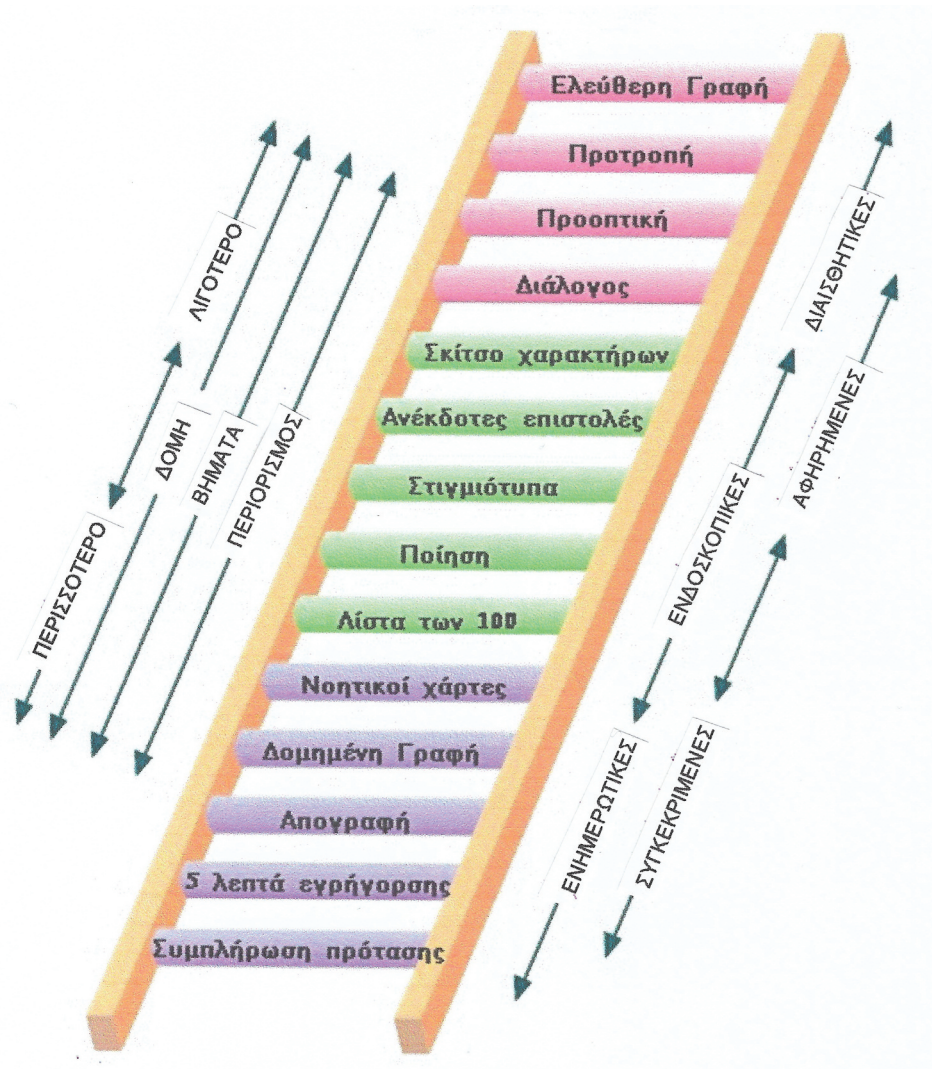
Ελεύθερη Γραφή
Προτροπή
Προοπτική
Διάλογος
Σκίτσο χαρακτήρων
Ανέκδοτες επιστολές
Στιγμιότυπα
Ποίηση
Λίστα των 100
Νοητικοί χάρτες
Δομημένη Γραφή
Απογραφή
5 λεπτά εγρήγορσης
Συμπλήρωση πρότασης

ΛΙΓΟΤΕΡΟ
ΠΕΡΙΣΣΟΤΕΡΟ
ΔΟΜΗ
ΒΗΜΑΤΑ
ΠΕΡΙΟΡΙΣΜΟΣ

ΔΙΑΙΣΘΗΤΙΚΕΣ
ΕΝΔΟΣΚΟΠΙΚΕΣ
ΕΝΗΜΕΡΩΤΙΚΕΣ
ΑΦΗΡΗΜΕΝΕΣ
ΣΥΓΚΕΚΡΙΜΕΝΕΣ